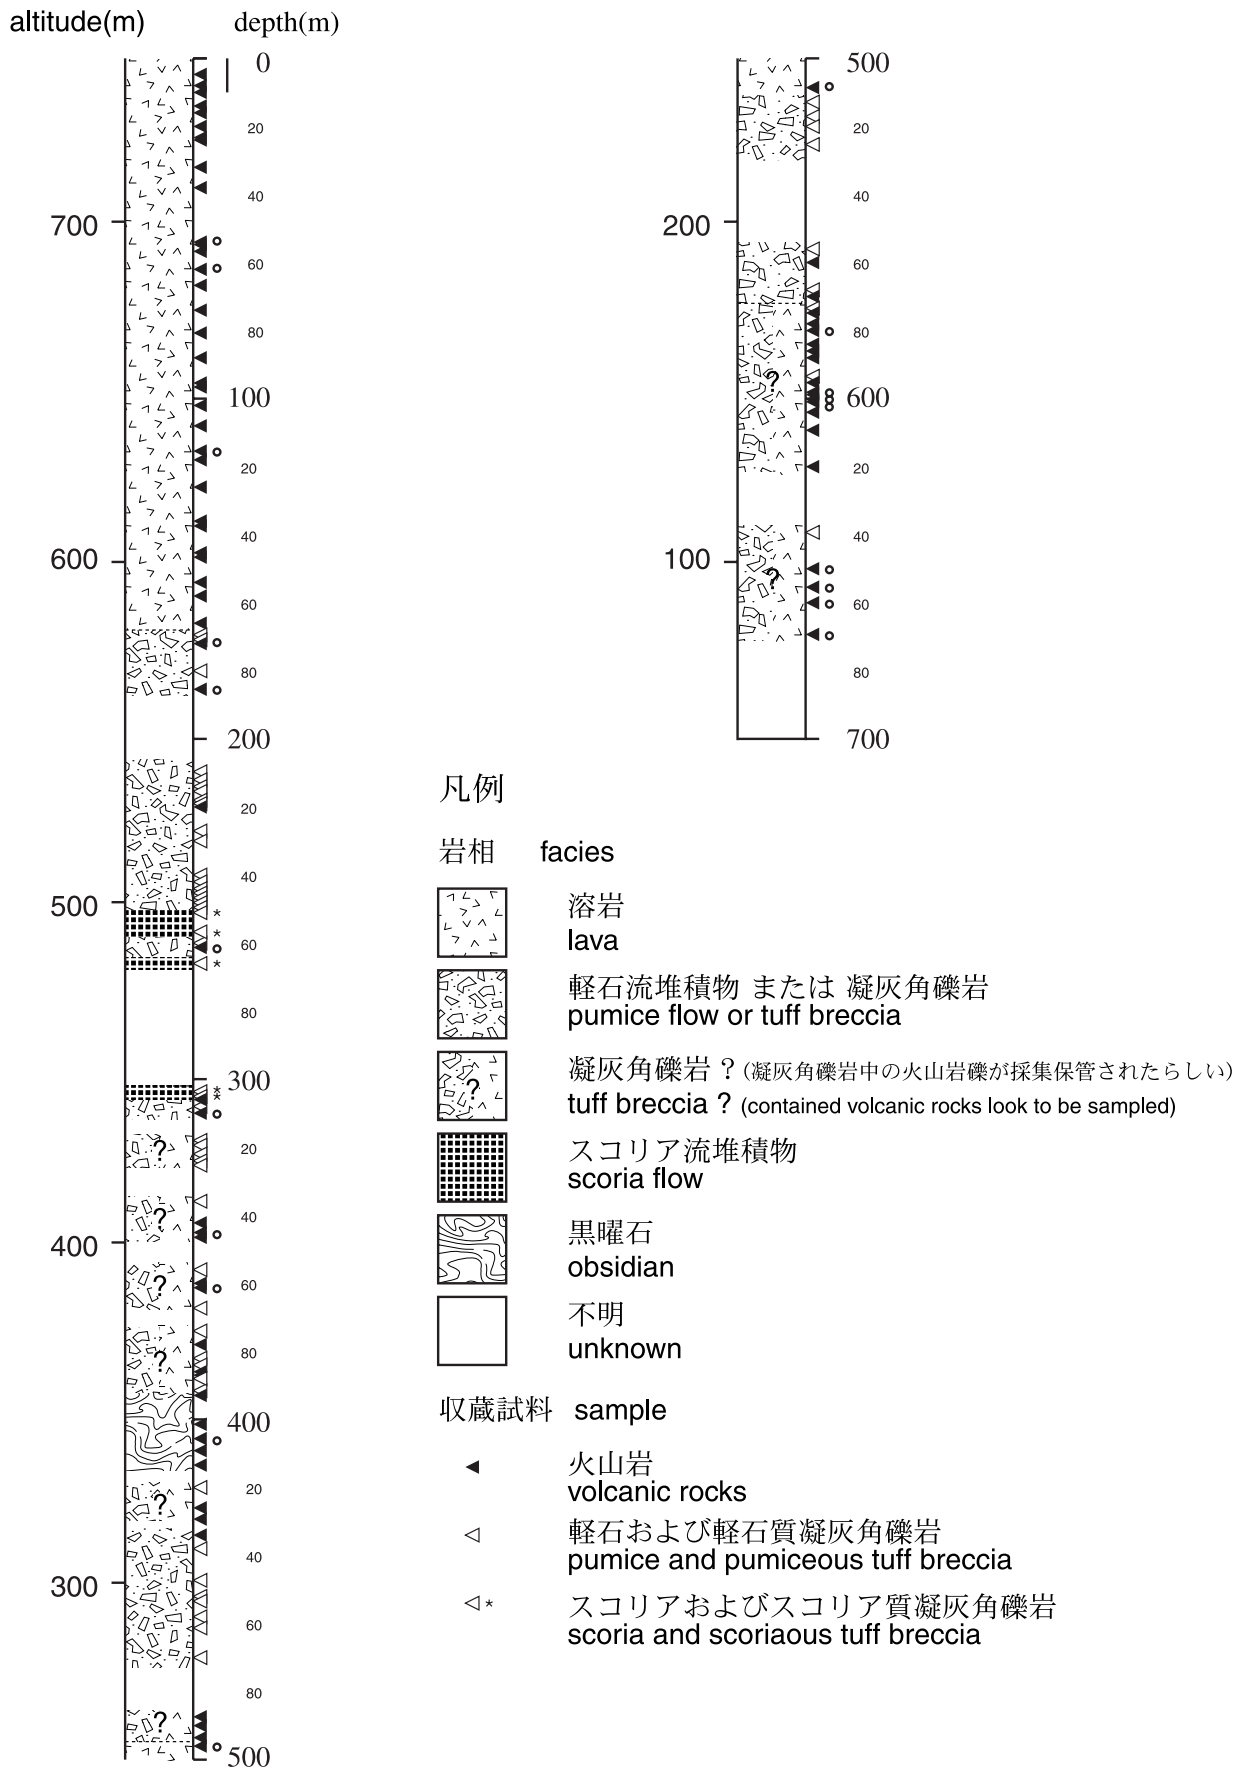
altitude(m)
depth(m)

0
20
40
700
60
80
100
20
40
600
60
80
200
20
40
500
60
80
300
20
40
400
60
80
400
20
40
300
60
80
500

500
20
40
200
60
80
600
20
40
100
60
80
700

?
?
?
?
?
?
?

凡例

岩相 facies

溶岩
lava

軽石流堆積物 または 凝灰角礫岩
pumice flow or tuff breccia

?

凝灰角礫岩 ?(凝灰角礫岩中の火山岩礫が採集保管されたらしい)
tuff breccia ? (contained volcanic rocks look to be sampled)

スコリア流堆積物
scoria flow

黒曜石
obsidian

不明
unknown

収蔵試料 sample

火山岩
volcanic rocks

軽石および軽石質凝灰角礫岩
pumice and pumiceous tuff breccia

スコリアおよびスコリア質凝灰角礫岩
scoria and scoriaous tuff breccia